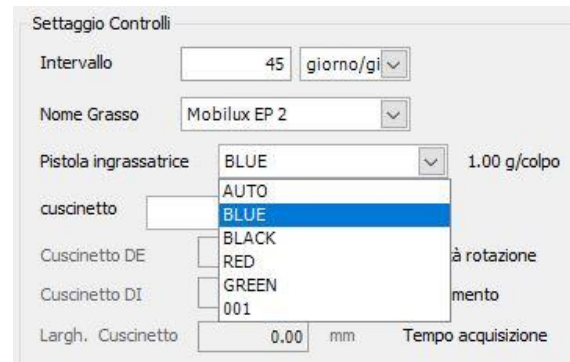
Settaggio Controlli

Intervallo 45 giorno/gi

Nome Grasso Mobilux EP 2

Pistola ingrassatrice BLUE 1.00 g/colpo

AUTO
BLUE
BLACK
RED
GREEN
001

cuscinetto

Cuscinetto DE à rotazione

Cuscinetto DI mento

Largh. Cuscinetto 0.00 mm Tempo acquisizione